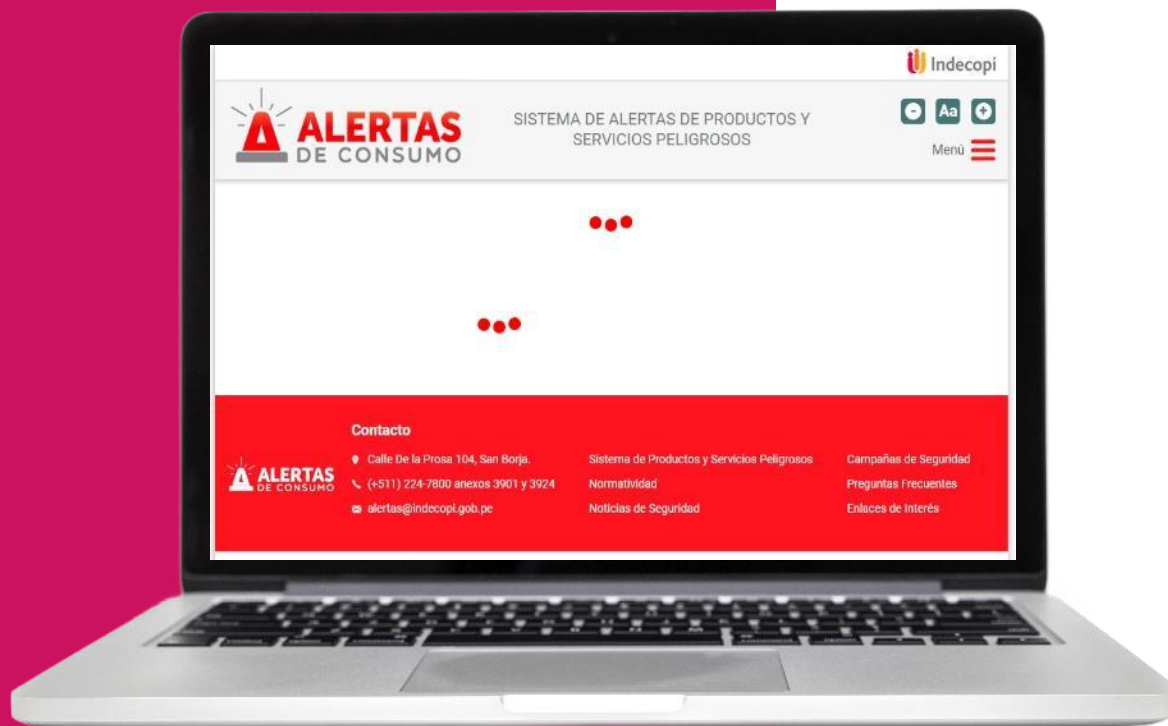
Indecopi

ALERTAS DE CONSUMO

SISTEMA DE ALERTAS DE PRODUCTOS Y SERVICIOS PELIGROSOS

Aa

Menú

ALERTAS DE CONSUMO

Contacto

Calle De la Prosa 104, San Borja.

(+511) 224-7800 anexos 3901 y 3924

alertas@indecopi.gob.pe

Sistema de Productos y Servicios Peligrosos

Normatividad

Noticias de Seguridad

Campañas de Seguridad

Preguntas Frecuentes

Enlaces de Interés